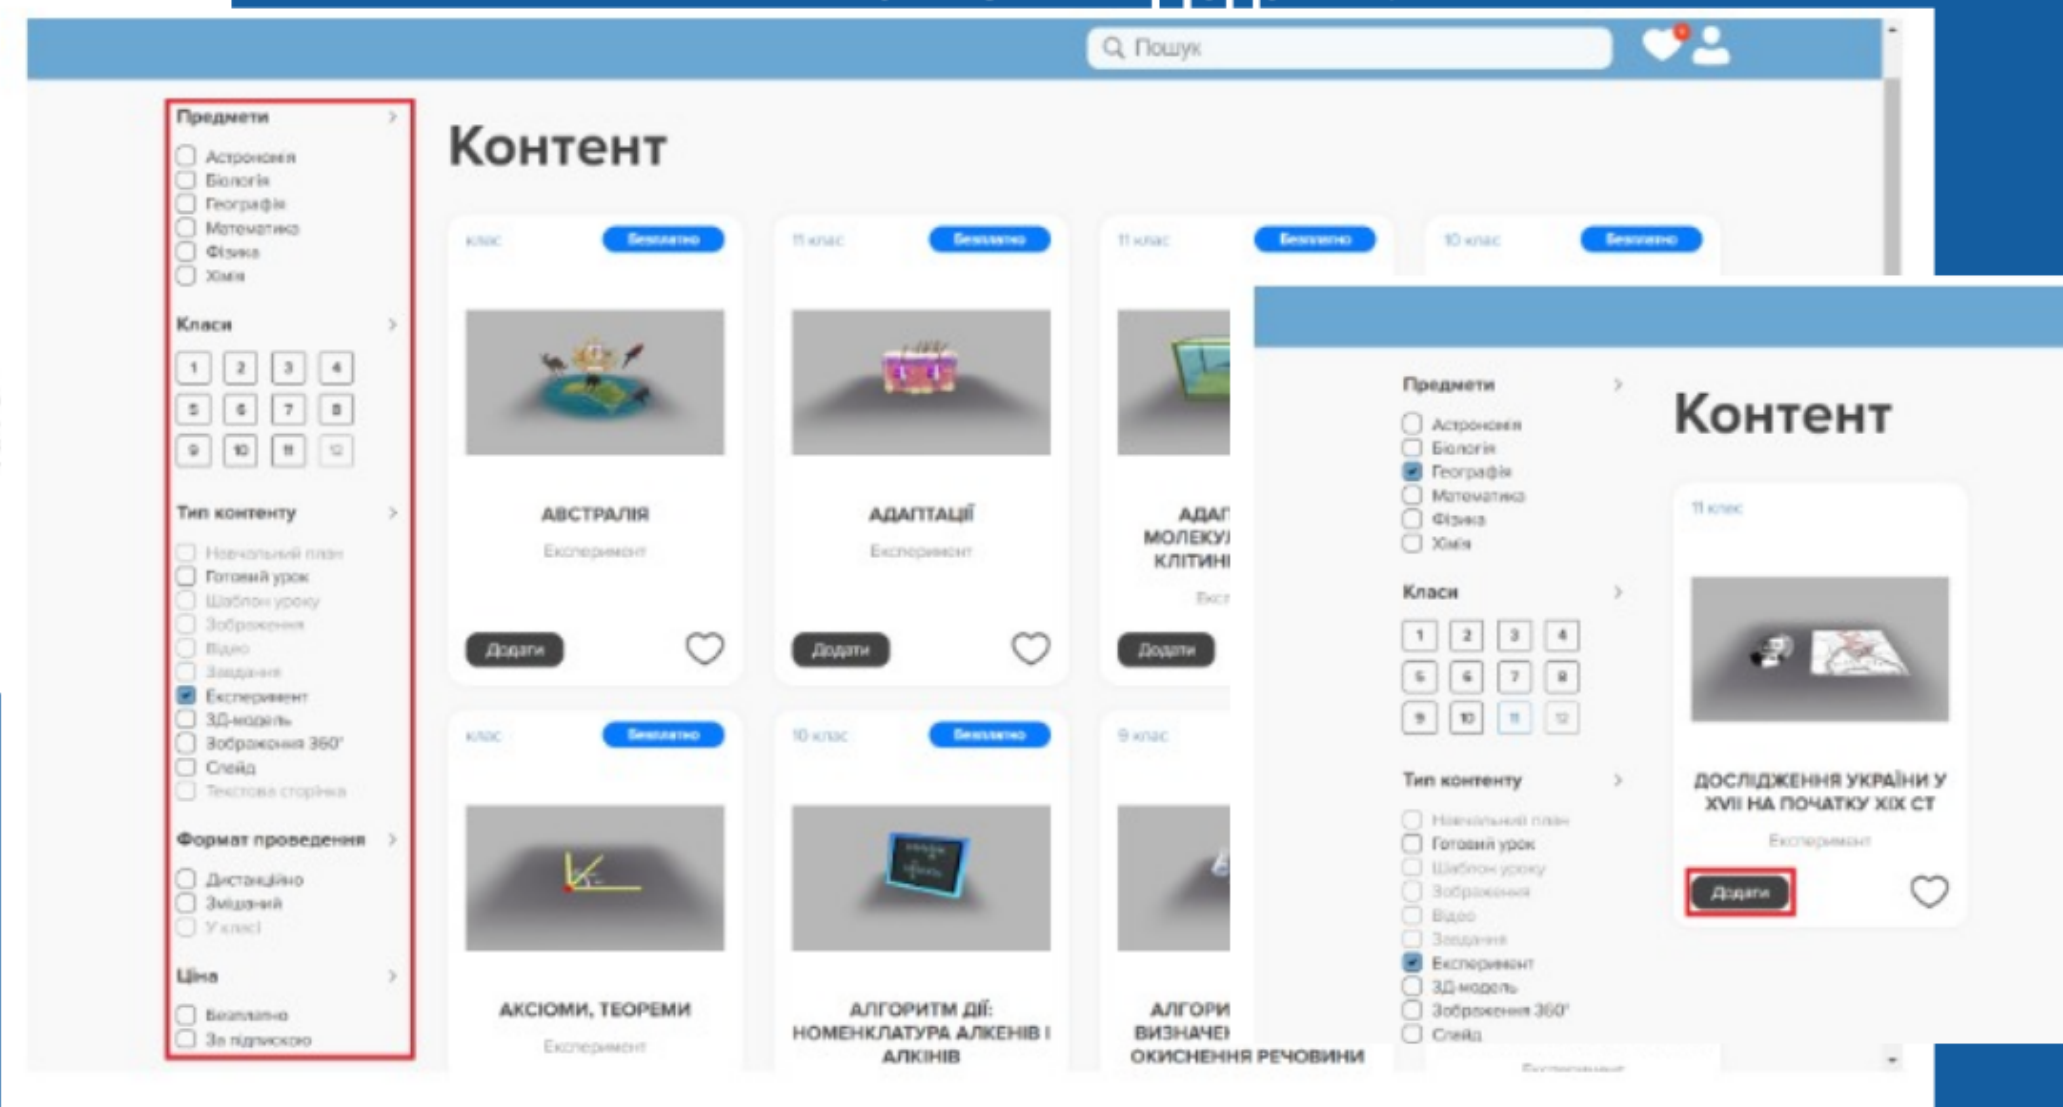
Пошук

Предмети
Астрономія
Біологія
Географія
Математика
Фізика
Хімія

Класи
1 2 3 4
5 6 7 8
9 10 11 12

Тип контенту
Навчальний план
Готовий урок
Шаблон уроку
Зображення
Відео
Завдання
Експеримент
3Д-модель
Зображення 360°
Слайд
Текстова сторінка

Формат проведення
Дистанційно
Змішаний
У класі

Ціна
Безплатно
За підпискою

Контент

клас Безплатно
АВСТРАЛІЯ
Експеримент
Додати

11 клас Безплатно
АДАПТАЦІЇ
Експеримент
Додати

11 клас Безплатно
АДА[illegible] МОЛЕКУ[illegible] КЛІТИН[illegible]
Екс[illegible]
Додати

10 клас Безплатно

клас Безплатно
АКСІОМИ, ТЕОРЕМИ
Експеримент

10 клас Безплатно
АЛГОРИТМ ДІЇ: НОМЕНКЛАТУРА АЛКЕНІВ І АЛКІНІВ

9 клас
АЛГОРИ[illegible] ВИЗНАЧЕ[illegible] ОКИСНЕННЯ РЕЧОВИНИ

Предмети
Астрономія
Біологія
Географія
Математика
Фізика
Хімія

Класи
1 2 3 4
5 6 7 8
9 10 11 12

Тип контенту
Навчальний план
Готовий урок
Шаблон уроку
Зображення
Відео
Завдання
Експеримент
3Д-модель
Зображення 360°
Слайд

Контент

11 клас
ДОСЛІДЖЕННЯ УКРАЇНИ У XVII НА ПОЧАТКУ XIX СТ
Експеримент
Додати